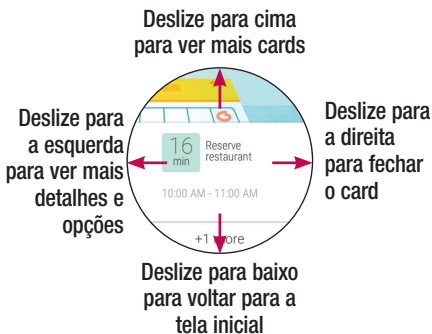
Deslize para cima para ver mais cards

Deslize para a esquerda para ver mais detalhes e opções

16 min

Reserve restaurant

10:00 AM - 11:00 AM

+1 more

Deslize para a direita para fechar o card

Deslize para baixo para voltar para a tela inicial